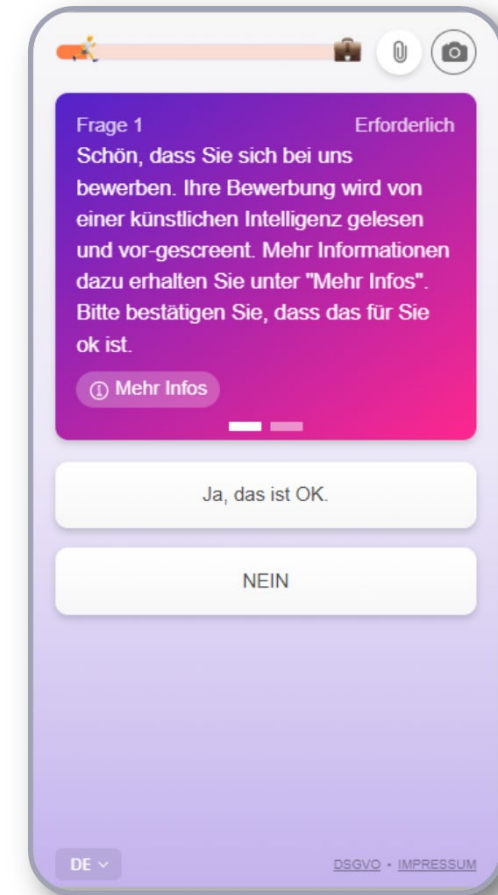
Frage 1
Erforderlich

Schön, dass Sie sich bei uns bewerben. Ihre Bewerbung wird von einer künstlichen Intelligenz gelesen und vor-gescreent. Mehr Informationen dazu erhalten Sie unter "Mehr Infos". Bitte bestätigen Sie, dass das für Sie ok ist.

ⓘ Mehr Infos

Ja, das ist OK.

NEIN

DE

DSGVO • IMPRESSUM